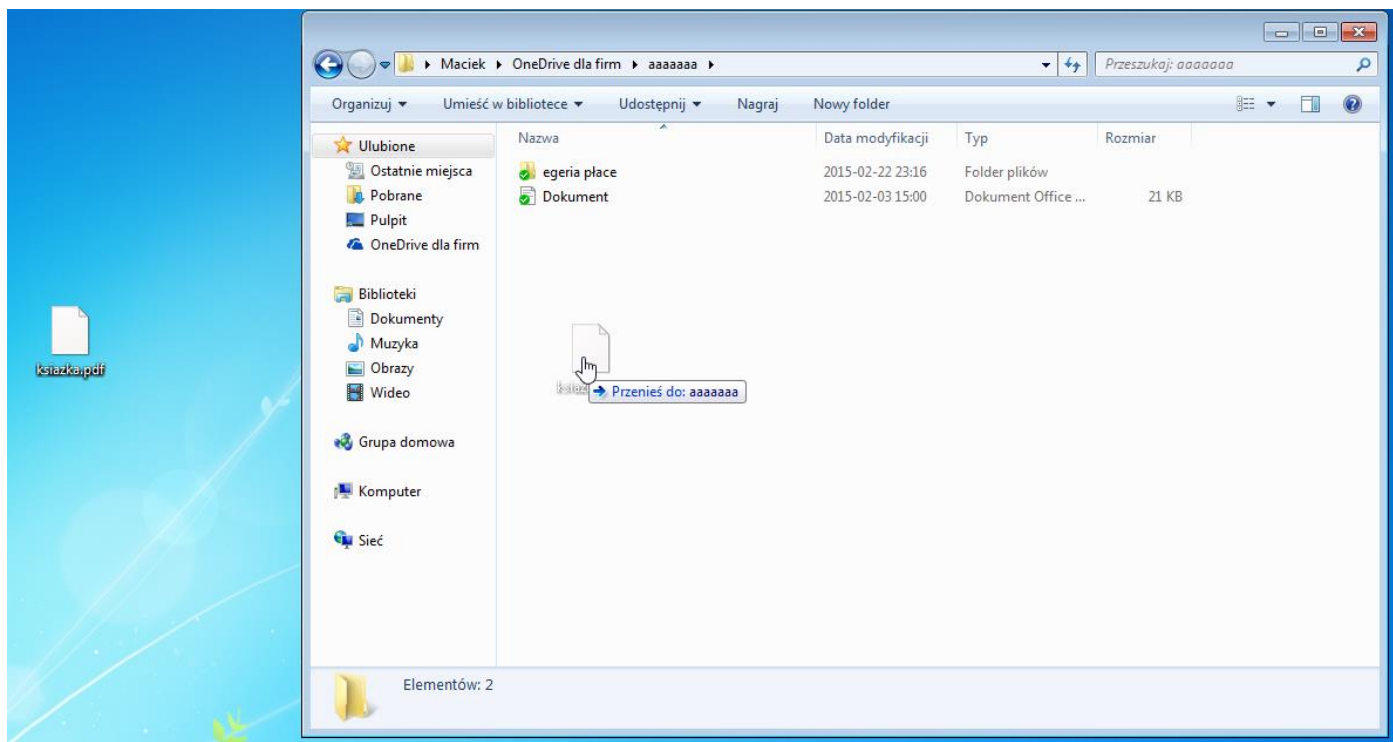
ksiazka.pdf

Maciek ▸ OneDrive dla firm ▸ aaaaaaa ▸

Przeszukaj: aaaaaaa

Organizuj ▾ Umieść w bibliotece ▾ Udostępnij ▾ Nagraj Nowy folder

Ulubione
Ostatnie miejsca
Pobrane
Pulpit
OneDrive dla firm

Biblioteki
Dokumenty
Muzyka
Obrazy
Wideo

Grupa domowa

Komputer

Sieć

| Nazwa | Data modyfikacji | Typ | Rozmiar |
|---|---|---|---|
| egeria płace | 2015-02-22 23:16 | Folder plików | |
| Dokument | 2015-02-03 15:00 | Dokument Office ... | 21 KB |

ksiaz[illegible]

Przenieś do: aaaaaaa

Elementów: 2